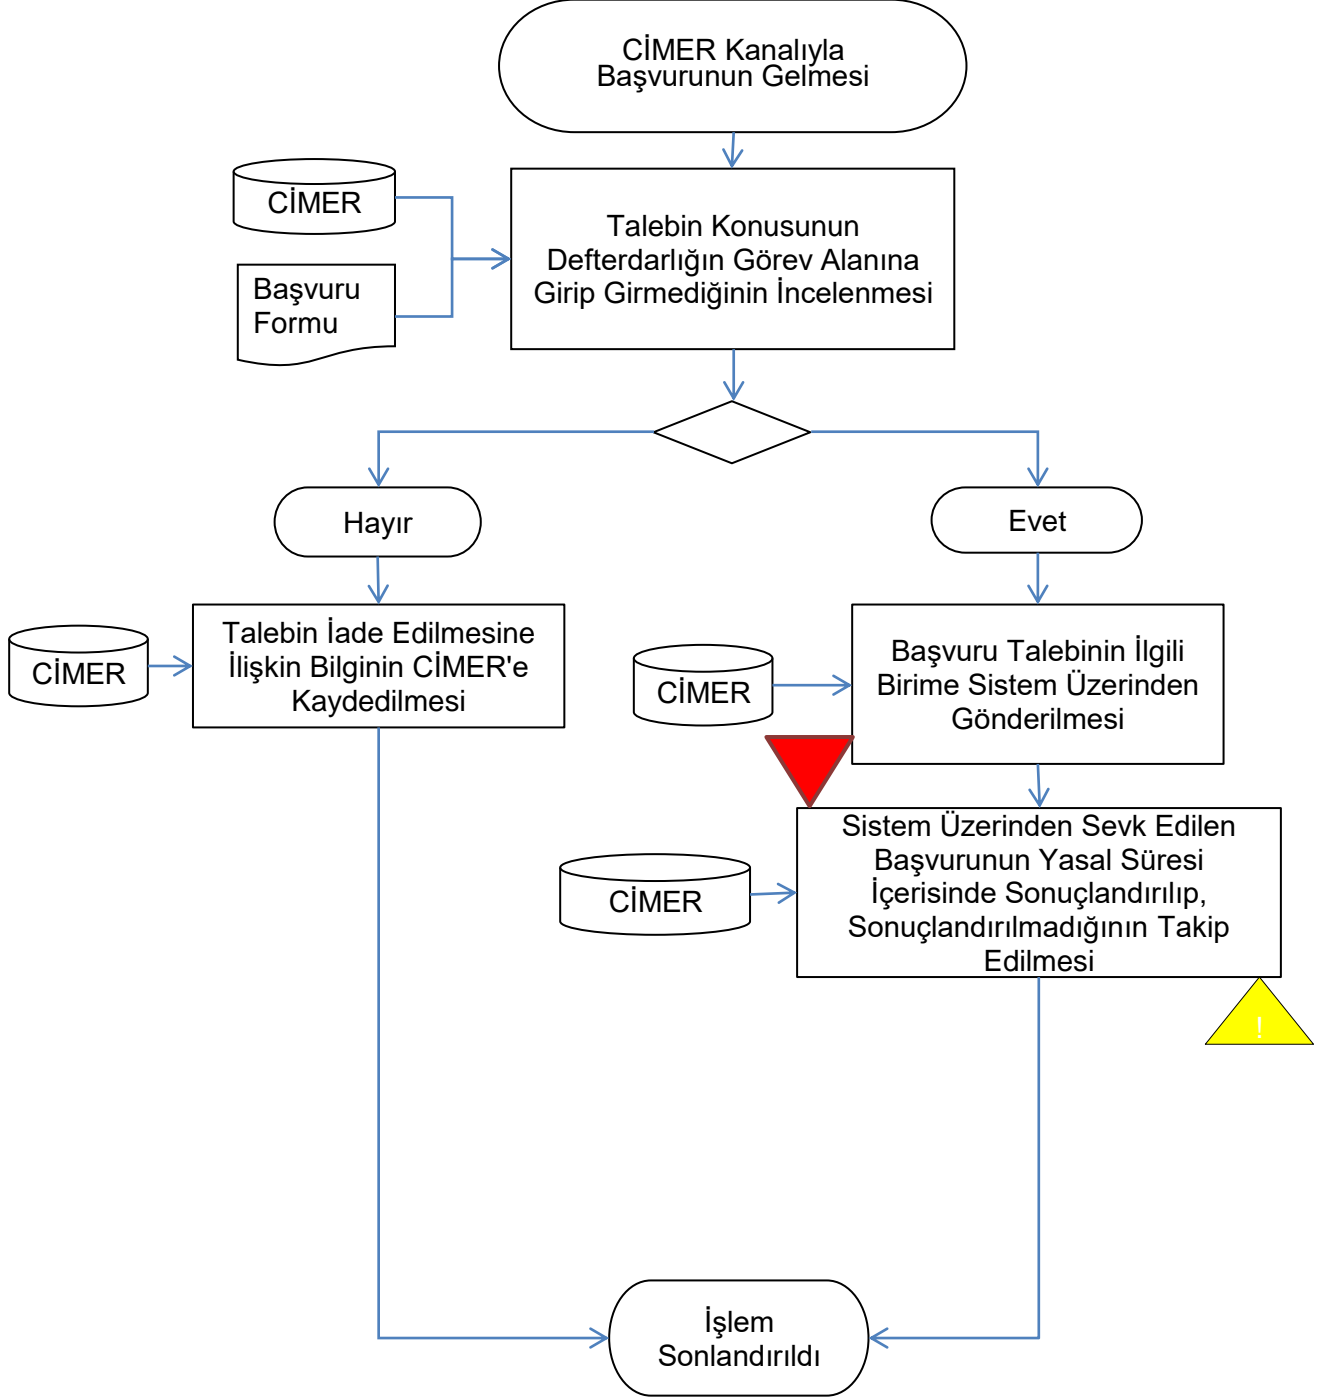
CİMER Kanalıyla Başvurunun Gelmesi

CİMER

Başvuru Formu

Talebin Konusunun Defterdarlığın Görev Alanına Girip Girmediğinin İncelenmesi

Hayır

Evet

CİMER

Talebin İade Edilmesine İlişkin Bilginin CİMER'e Kaydedilmesi

CİMER

Başvuru Talebinin İlgili Birime Sistem Üzerinden Gönderilmesi

CİMER

Sistem Üzerinden Sevk Edilen Başvurunun Yasal Süresi İçerisinde Sonuçlandırılıp, Sonuçlandırılmadığının Takip Edilmesi

!

İşlem Sonlandırıldı